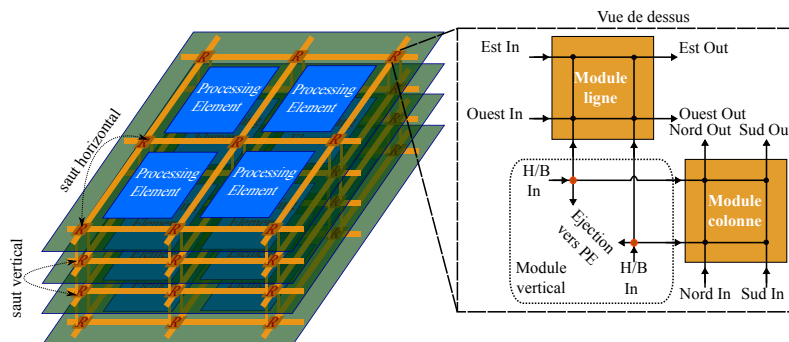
saut horizontal

saut vertical

Processing Element

Processing Element

Processing Element

Processing Element

R

R

R

R

R

R

R

R

Vue de dessus

Est In

Est Out

Module ligne

Ouest In

Ouest Out

Nord Out

Sud Out

H/B In

Ejection vers PE

Module colonne

Module vertical

H/B In

Nord In

Sud In